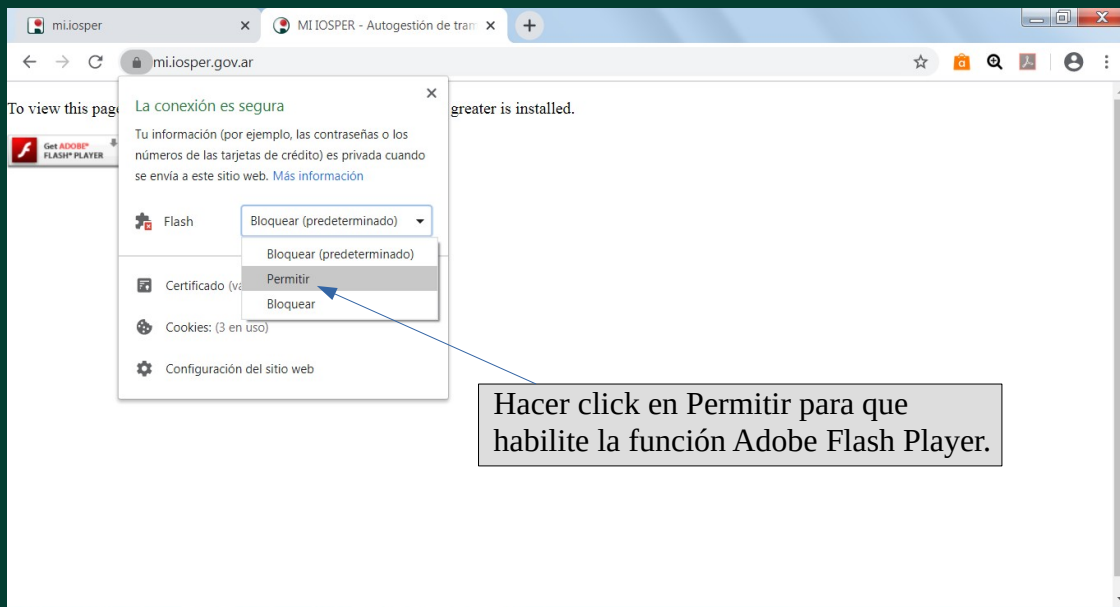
mi.iosper ×
MI IOSPER - Autogestión de tram ×
+

mi.iosper.gov.ar

To view this page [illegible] greater is installed.

Get ADOBE® FLASH® PLAYER

La conexión es segura

Tu información (por ejemplo, las contraseñas o los números de las tarjetas de crédito) es privada cuando se envía a este sitio web. Más información

Flash
Bloquear (predeterminado)

Bloquear (predeterminado)
Permitir
Bloquear

Certificado (va

Cookies: (3 en uso)

Configuración del sitio web

Hacer click en Permitir para que habilite la función Adobe Flash Player.